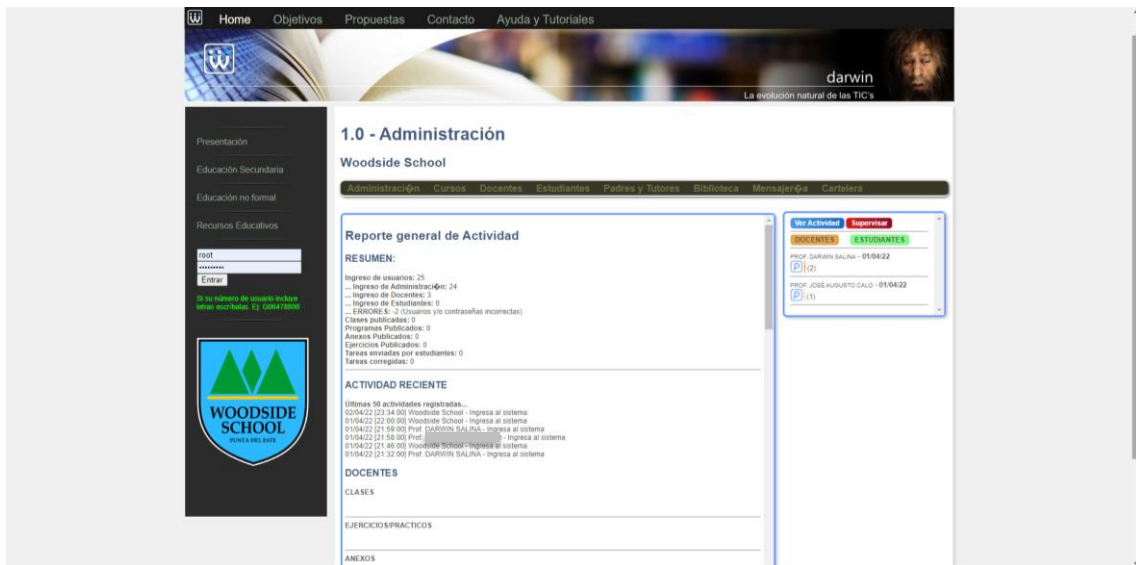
Home Objetivos Propuestas Contacto Ayuda y Tutoriales

darwin
La evolución natural de las TIC's

Presentación
Educación Secundaria
Educación no formal
Recursos Educativos

root
••••••••••
Entrar

Si su número de usuario incluye letras escríbalas. Ej: OI06478800

WOODSIDE SCHOOL
PUNTA DEL ESTE

1.0 - Administración

Woodside School

Administraci�n Cursos Docentes Estudiantes Padres y Tutores Biblioteca Mensajer�a Cartelera

Reporte general de Actividad

RESUMEN:

Ingreso de usuarios: 25
... Ingreso de Administraci�n: 24
... Ingreso de Docentes: 3
... Ingreso de Estudiantes: 0
... ERRORES: -2 (Usuarios y/o contraseñas incorrectas)
Clases publicadas: 0
Programas Publicados: 0
Anexos Publicados: 0
Ejercicios Publicados: 0
Tareas enviadas por estudiantes: 0
Tareas corregidas: 0

ACTIVIDAD RECIENTE

Últimas 50 actividades registradas...
02/04/22 [23:34:00] Woodside School - Ingresa al sistema
01/04/22 [22:00:00] Woodside School - Ingresa al sistema
01/04/22 [21:59:00] Prof. DARWIN SALINA - Ingresa al sistema
01/04/22 [21:58:00] Prof. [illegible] - Ingresa al sistema
01/04/22 [21:46:00] Woodside School - Ingresa al sistema
01/04/22 [21:32:00] Prof. DARWIN SALINA - Ingresa al sistema

DOCENTES

CLASES

EJERCICIOS/PRACTICOS

ANEXOS

Ver Actividad Supervisar
DOCENTES ESTUDIANTES
PROF. DARWIN SALINA - 01/04/22
P (2)
PROF. JOSÉ AUGUSTO CALO - 01/04/22
P (1)